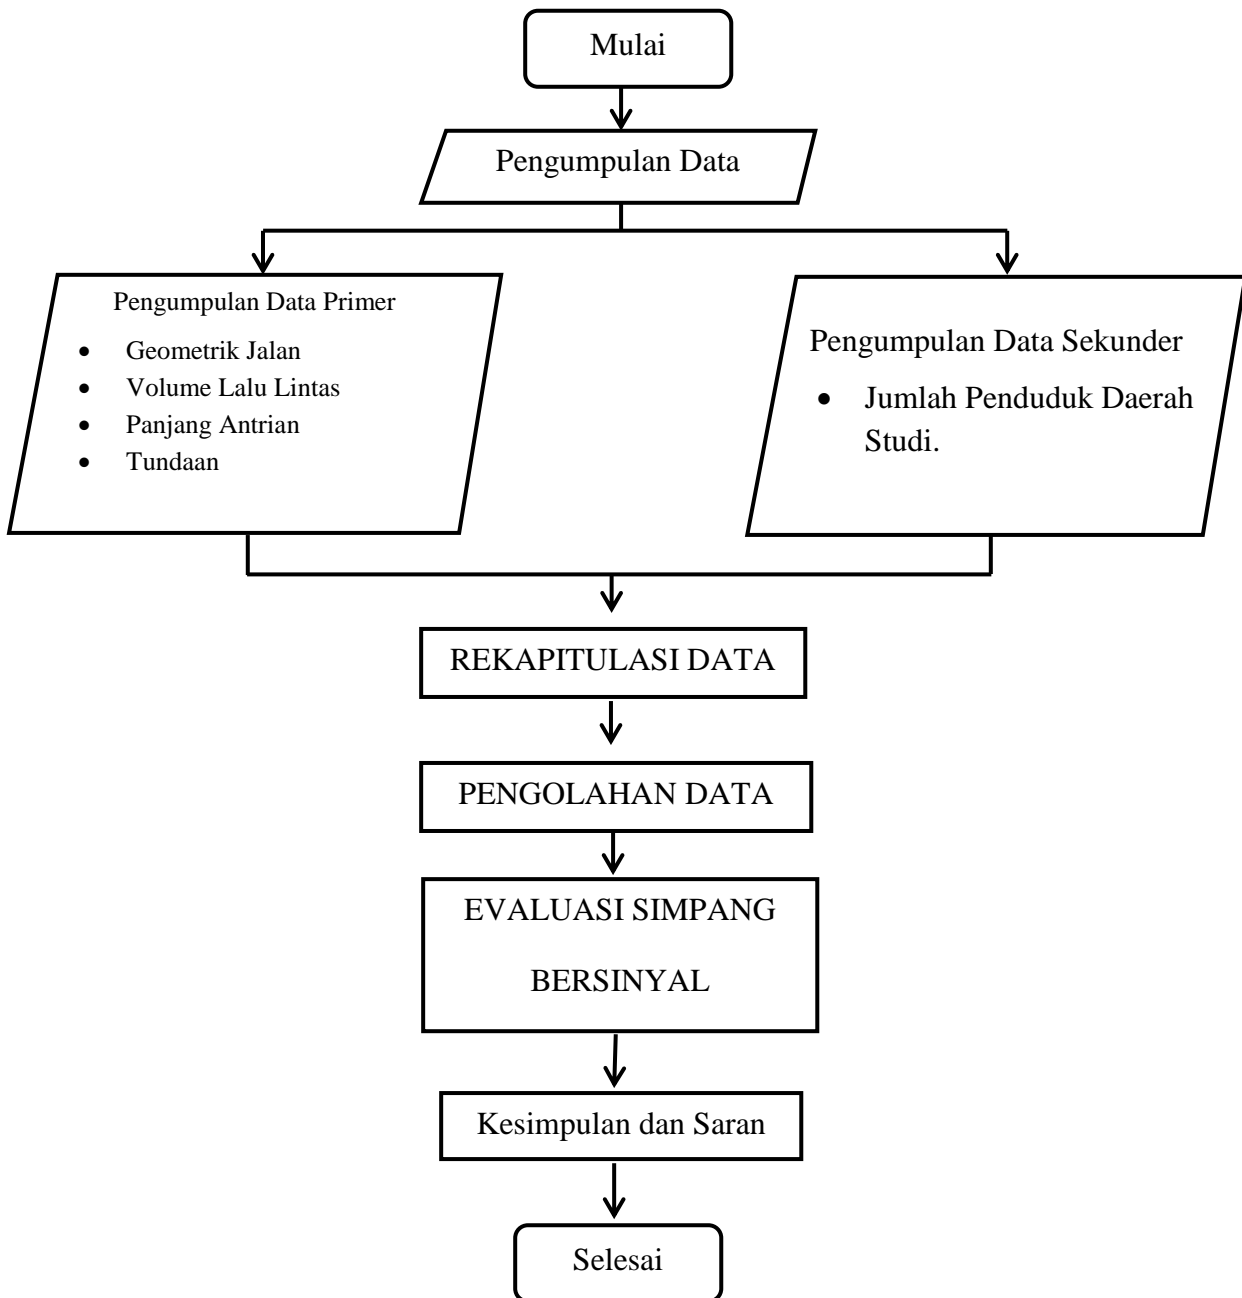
Mulai

Pengumpulan Data

Pengumpulan Data Primer

- Geometrik Jalan
- Volume Lalu Lintas
- Panjang Antrian
- Tundaan

Pengumpulan Data Sekunder

- Jumlah Penduduk Daerah Studi.

REKAPITULASI DATA

PENGOLAHAN DATA

EVALUASI SIMPANG BERSINYAL

Kesimpulan dan Saran

Selesai